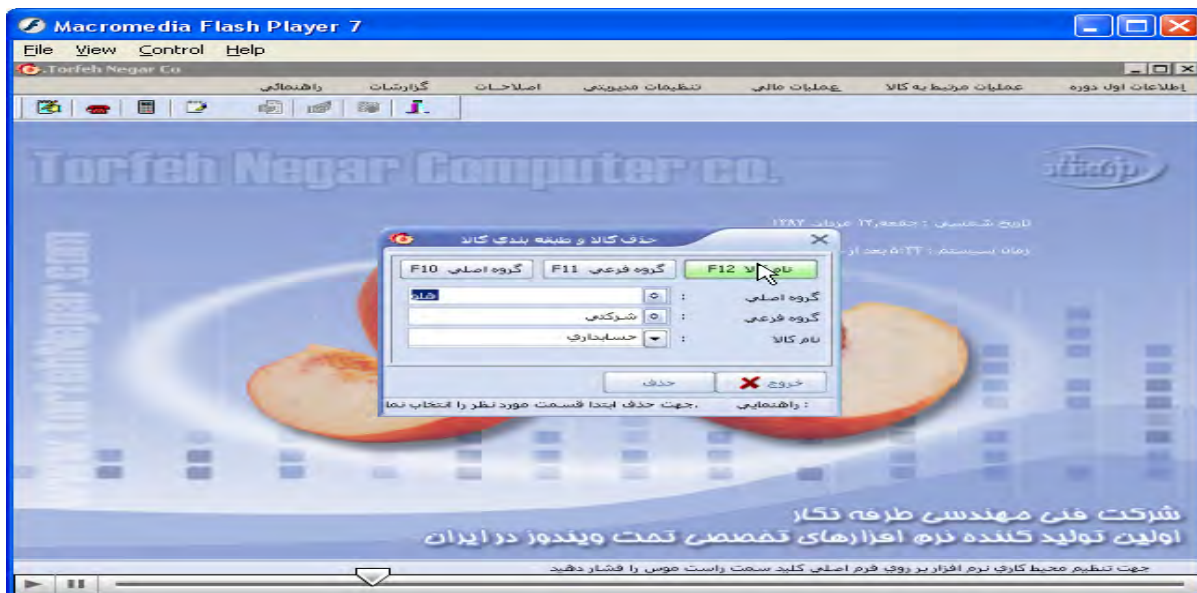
Macromedia Flash Player 7

File View Control Help

Torfeh Negar Co

اطلاعات اول دوره | عمليات مرتبط به كالا | عمليات مالي | تنظيمات مديريتي | اصلاحات | گزارشات | راهنمائي

Torfeh Negar Computer co.

طرفه نگار

www.torfehnegar.com

تاريخ شمسي : جمعه,١٢ مرداد ١٣٨٢

زمان سيستم : ٥:٢٢ بعد از

حذف كالا و طبقه بندي كالا

نام كالا F12 | گروه فرعي F11 | گروه اصلي F10

گروه اصلي : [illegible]

گروه فرعي : شركتي

نام كالا : حسابداري

خروج | حذف

راهنمايي : جهت حذف ابتدا قسمت مورد نظر را انتخاب نما

شركت فني مهندسي طرفه نگار
اولين توليد كننده نرم افزارهاي تخصصي تحت ويندوز در ايران

جهت تنظيم محيط كاري نرم افزار بر روي فرم اصلي كليد سمت راست موس را فشار دهيد